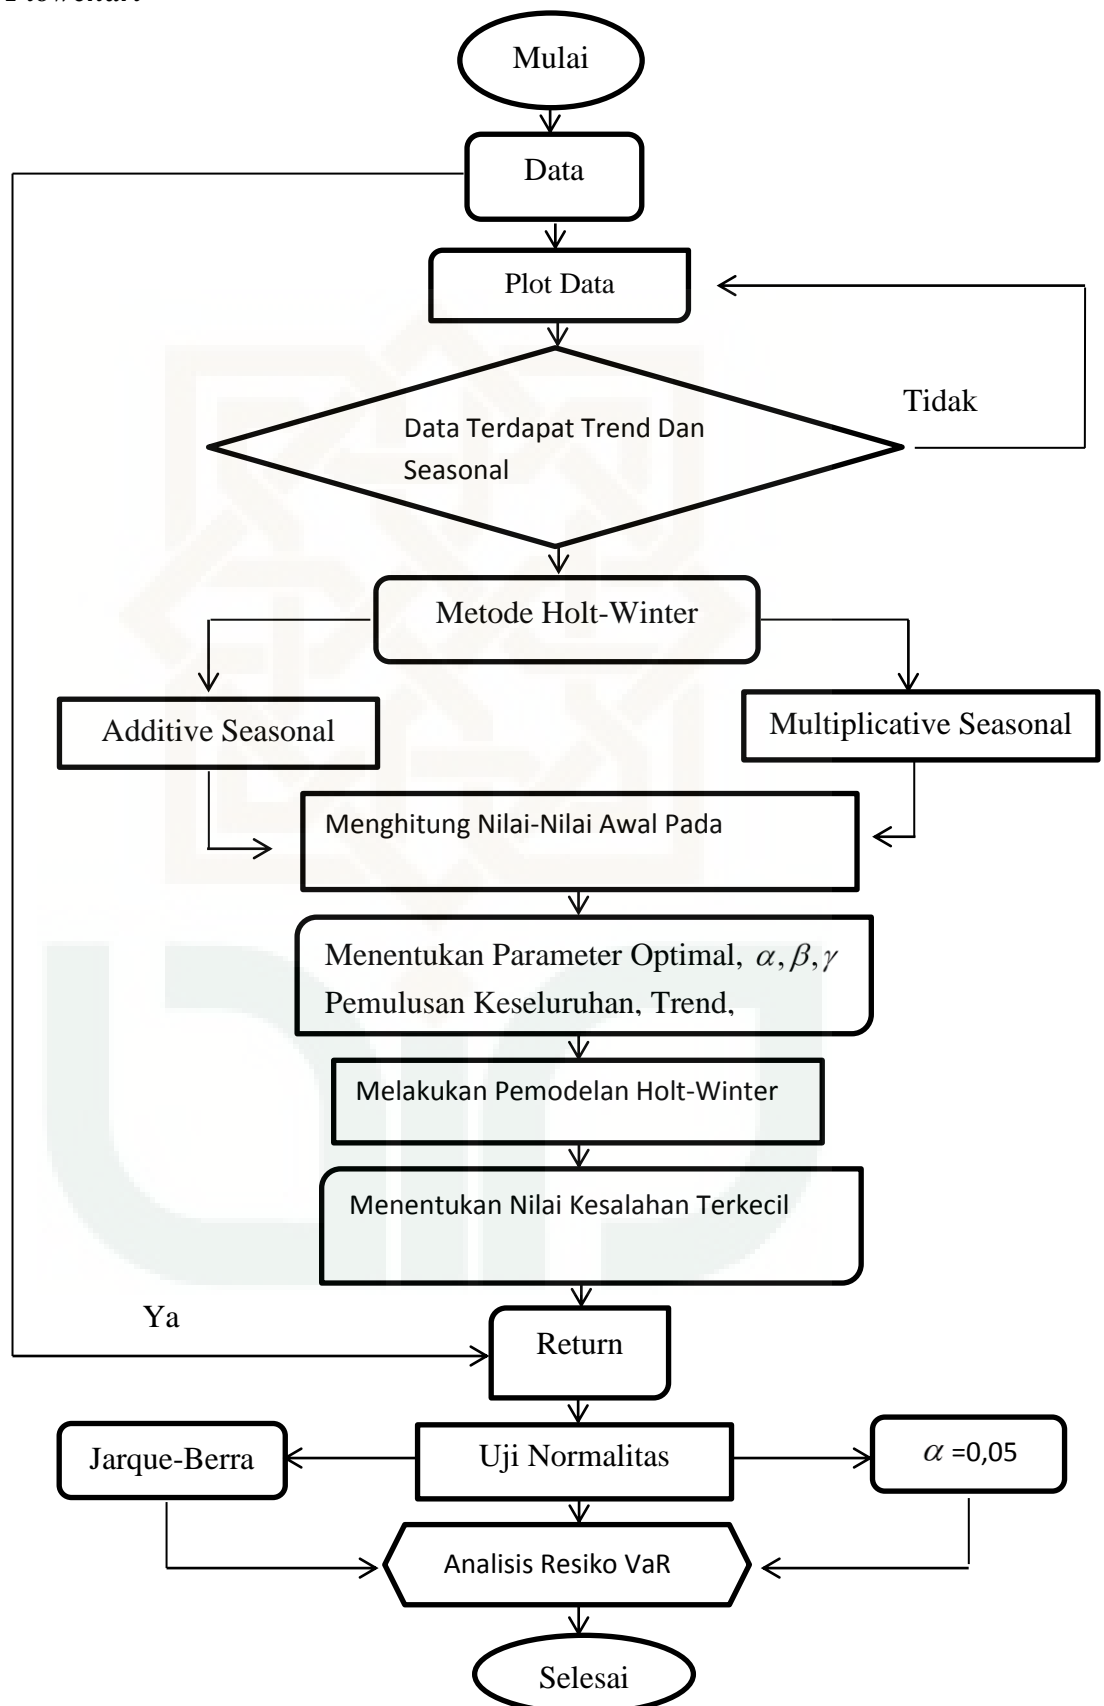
Flowchart

Mulai

Data

Plot Data

Tidak

Data Terdapat Trend Dan Seasonal

Metode Holt-Winter

Additive Seasonal

Multiplicative Seasonal

Menghitung Nilai-Nilai Awal Pada

Menentukan Parameter Optimal, $\alpha, \beta, \gamma$ Pemulusan Keseluruhan, Trend,

Melakukan Pemodelan Holt-Winter

Menentukan Nilai Kesalahan Terkecil

Ya

Return

Jarque-Berra

Uji Normalitas

$\alpha$ =0,05

Analisis Resiko VaR

Selesai